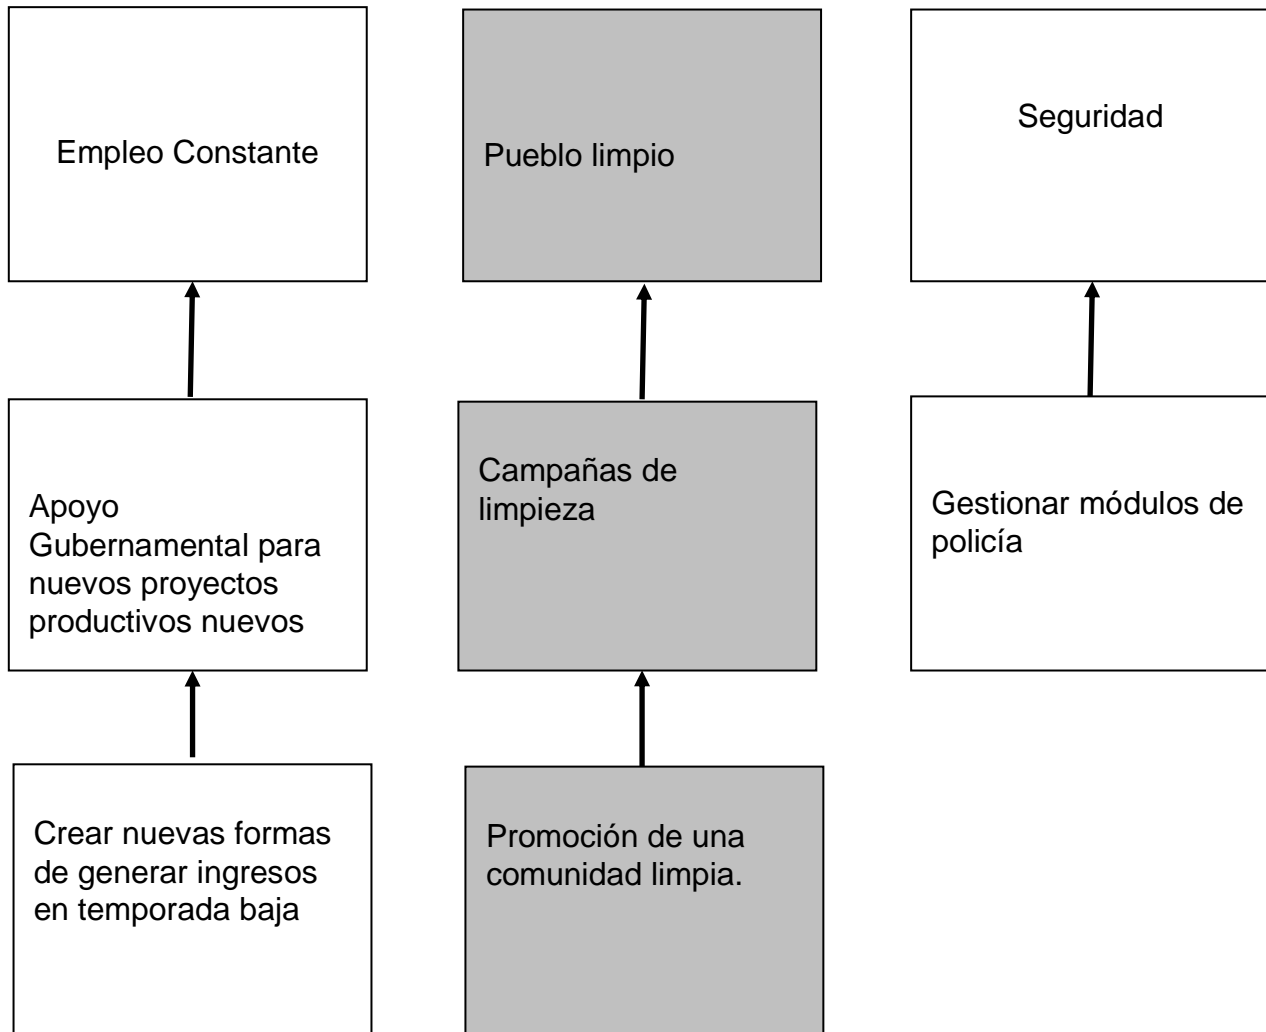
Empleo Constante

Apoyo Gubernamental para nuevos proyectos productivos nuevos

Crear nuevas formas de generar ingresos en temporada baja

Pueblo limpio

Campañas de limpieza

Promoción de una comunidad limpia.

Seguridad

Gestionar módulos de policía